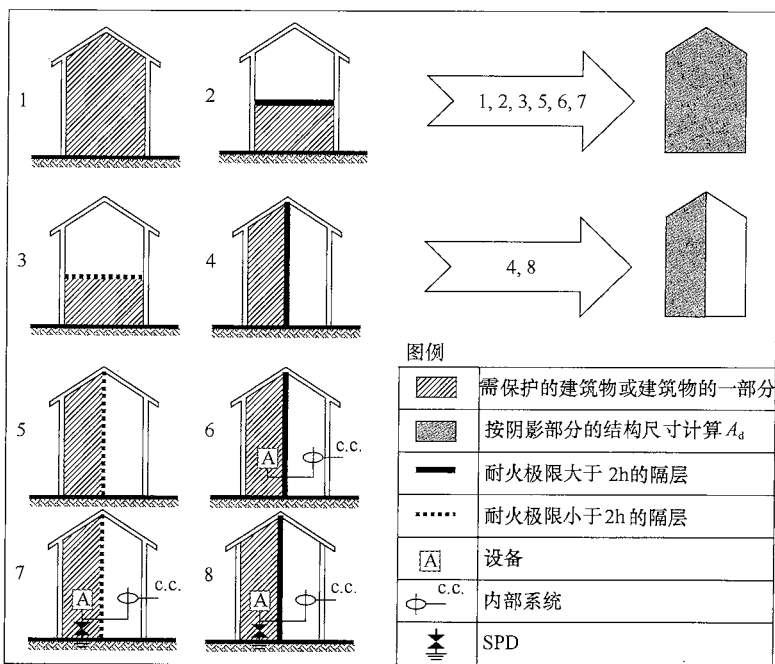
1

2

1, 2, 3, 5, 6, 7

3

4

4, 8

图例

5

6

A

c.c.

7

A

c.c.

8

A

c.c.

| | |
|---|---|
| | 需保护的建筑物或建筑物的一部分 |
| | 按阴影部分的结构尺寸计算 $A_d$ |
| | 耐火极限大于 2h 的隔层 |
| | 耐火极限小于 2h 的隔层 |
| A | 设备 |
| c.c. | 内部系统 |
| | SPD |